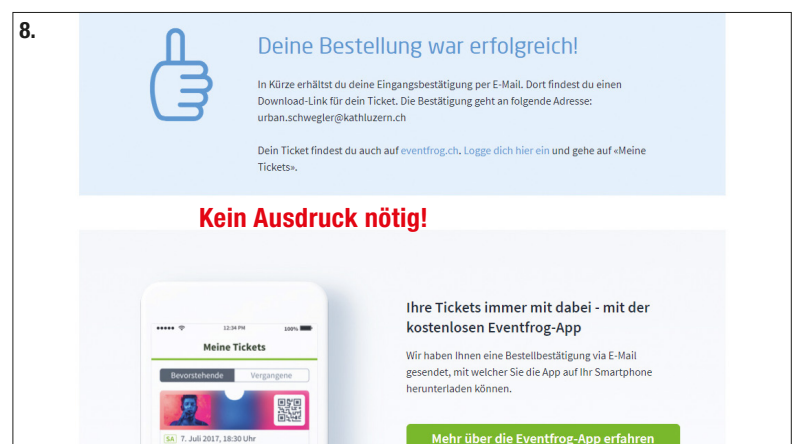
8.

Deine Bestellung war erfolgreich!

In Kürze erhältst du deine Eingangsbestätigung per E-Mail. Dort findest du einen Download-Link für dein Ticket. Die Bestätigung geht an folgende Adresse: urban.schwegler@kathluzern.ch

Dein Ticket findest du auch auf eventfrog.ch. Logge dich hier ein und gehe auf «Meine Tickets».

Kein Ausdruck nötig!

12:34 PM 100%

Meine Tickets

Bevorstehende Vergangene

SA 7. Juli 2017, 18:30 Uhr

Ihre Tickets immer mit dabei - mit der kostenlosen Eventfrog-App

Wir haben Ihnen eine Bestellbestätigung via E-Mail gesendet, mit welcher Sie die App auf Ihr Smartphone herunterladen können.

Mehr über die Eventfrog-App erfahren